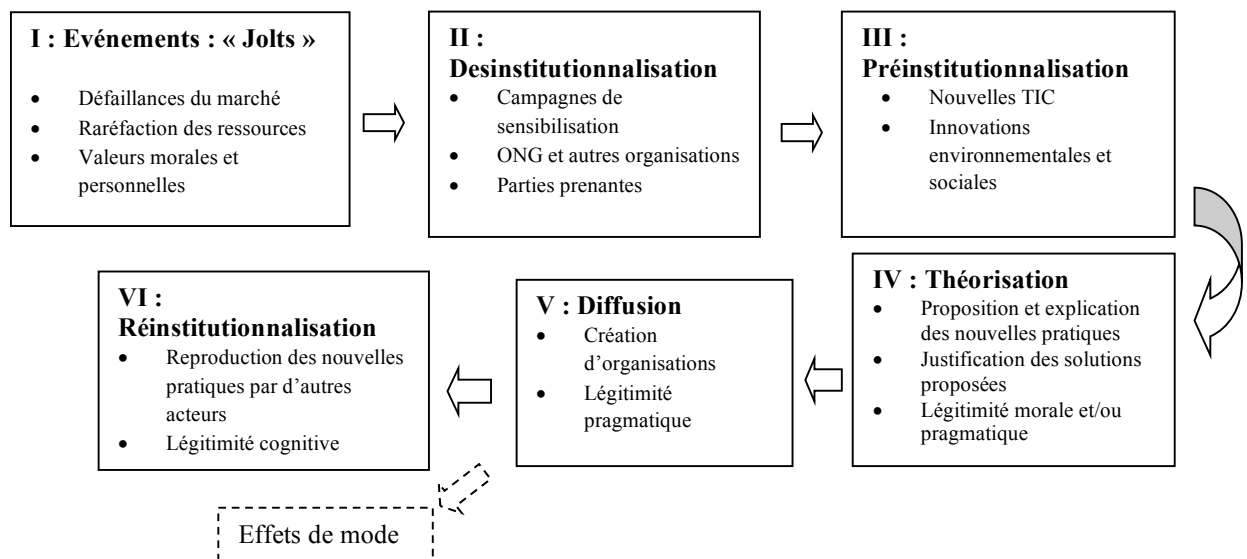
I : Evénements : « Jolts »

- Défaillances du marché
- Raréfaction des ressources
- Valeurs morales et personnelles

II : Desinstitutionnalisation

- Campagnes de sensibilisation
- ONG et autres organisations
- Parties prenantes

III : Préinstitutionnalisation

- Nouvelles TIC
- Innovations environnementales et sociales

IV : Théorisation

- Proposition et explication des nouvelles pratiques
- Justification des solutions proposées
- Légitimité morale et/ou pragmatique

V : Diffusion

- Création d'organisations
- Légitimité pragmatique

VI : Réinstitutionnalisation

- Reproduction des nouvelles pratiques par d'autres acteurs
- Légitimité cognitive

Effets de mode